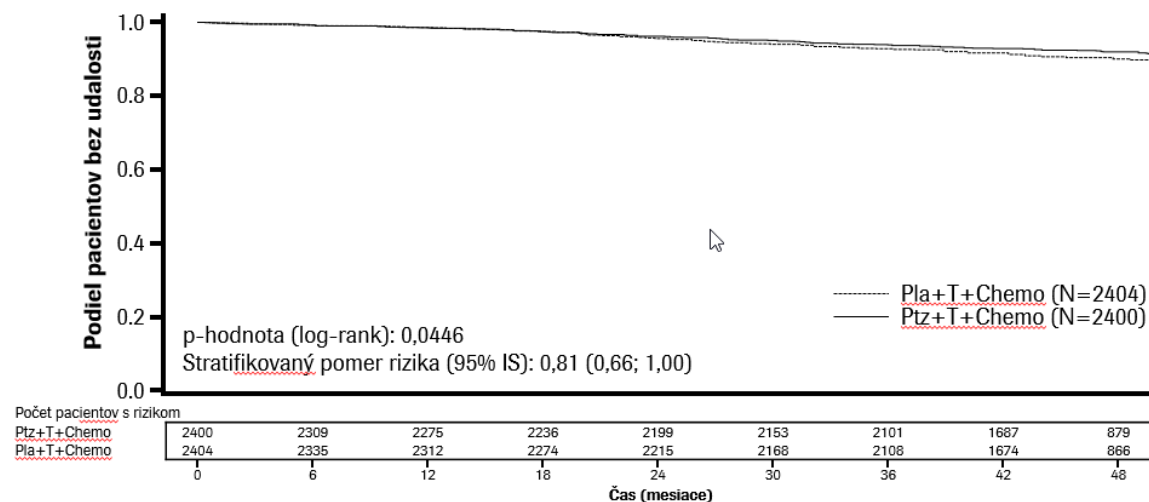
Podiel pacientov bez udalosti

1.0
0.8
0.6
0.4
0.2
0.0

Pla+T+Chemo (N=2404)
Ptz+T+Chemo (N=2400)

p-hodnota (log-rank): 0,0446
Stratifikovaný pomer rizika (95% IS): 0,81 (0,66; 1,00)

Počet pacientov s rizikom

| | | | | | | | | | |
|---|---|---|---|---|---|---|---|---|---|
| Ptz+T+Chemo | 2400 | 2309 | 2275 | 2236 | 2199 | 2153 | 2101 | 1687 | 879 |
| Pla+T+Chemo | 2404 | 2335 | 2312 | 2274 | 2215 | 2168 | 2108 | 1674 | 866 |
| | 0 | 6 | 12 | 18 | 24 | 30 | 36 | 42 | 48 |

Čas (mesiace)